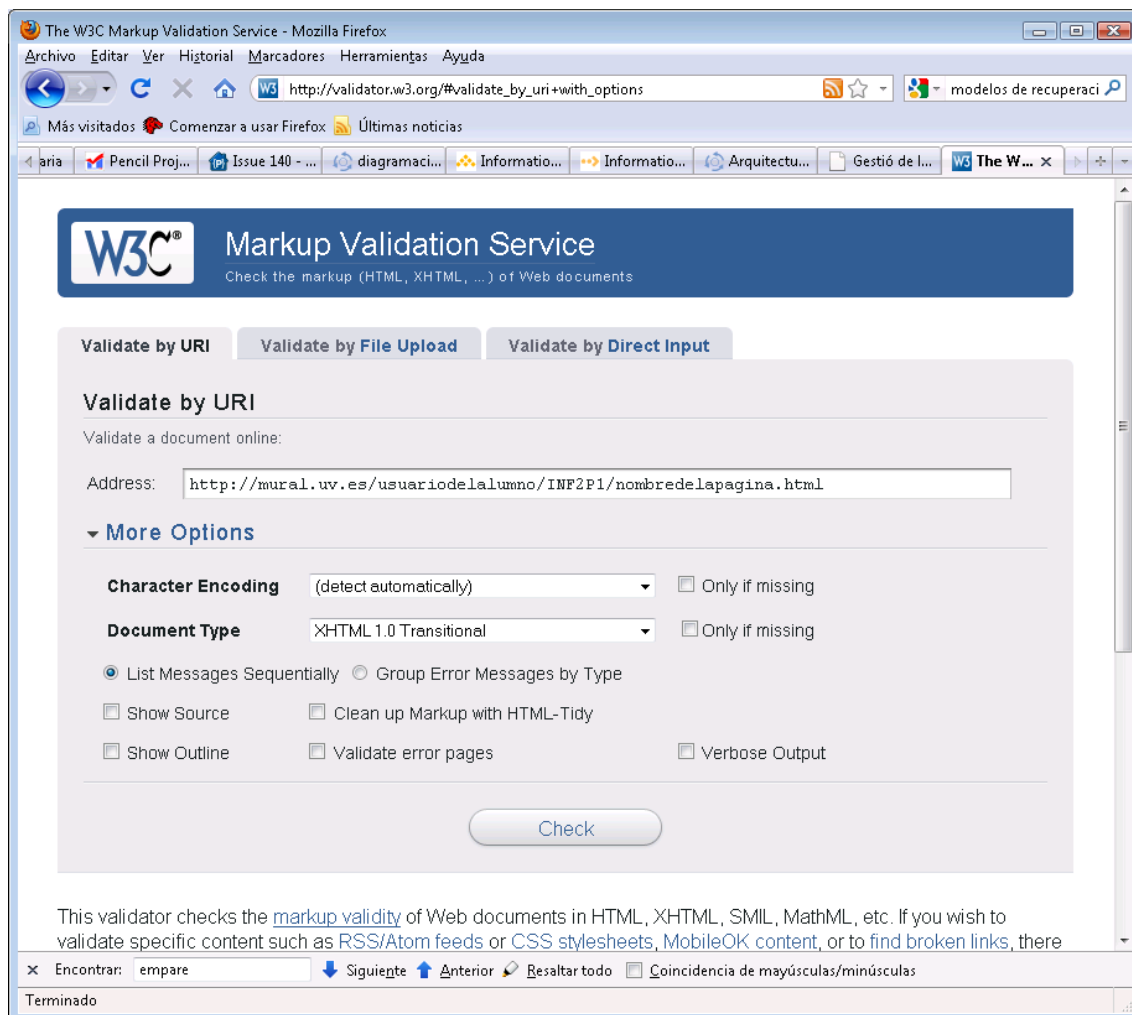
The W3C Markup Validation Service - Mozilla Firefox

Archivo Editar Ver Historial Marcadores Herramientas Ayuda

http://validator.w3.org/#validate_by_uri+with_options

modelos de recuperaci

Más visitados Comenzar a usar Firefox Últimas noticias

aria | Pencil Proj... | Issue 140 - ... | diagramaci... | Informatio... | Informatio... | Arquitectu... | Gestió de l... | The W...

W3C®

Markup Validation Service

Check the markup (HTML, XHTML, ...) of Web documents

Validate by URI | Validate by File Upload | Validate by Direct Input

Validate by URI

Validate a document online:

Address: http://mural.uv.es/usuariodelalumno/INF2P1/nombredelapagina.html

More Options

Character Encoding (detect automatically) Only if missing

Document Type XHTML 1.0 Transitional Only if missing

List Messages Sequentially Group Error Messages by Type

Show Source Clean up Markup with HTML-Tidy

Show Outline Validate error pages Verbose Output

Check

This validator checks the markup validity of Web documents in HTML, XHTML, SMIL, MathML, etc. If you wish to validate specific content such as RSS/Atom feeds or CSS stylesheets, MobileOK content, or to find broken links, there

Encontrar: empare Siguiente Anterior Resaltar todo Coincidencia de mayúsculas/minúsculas

Terminado